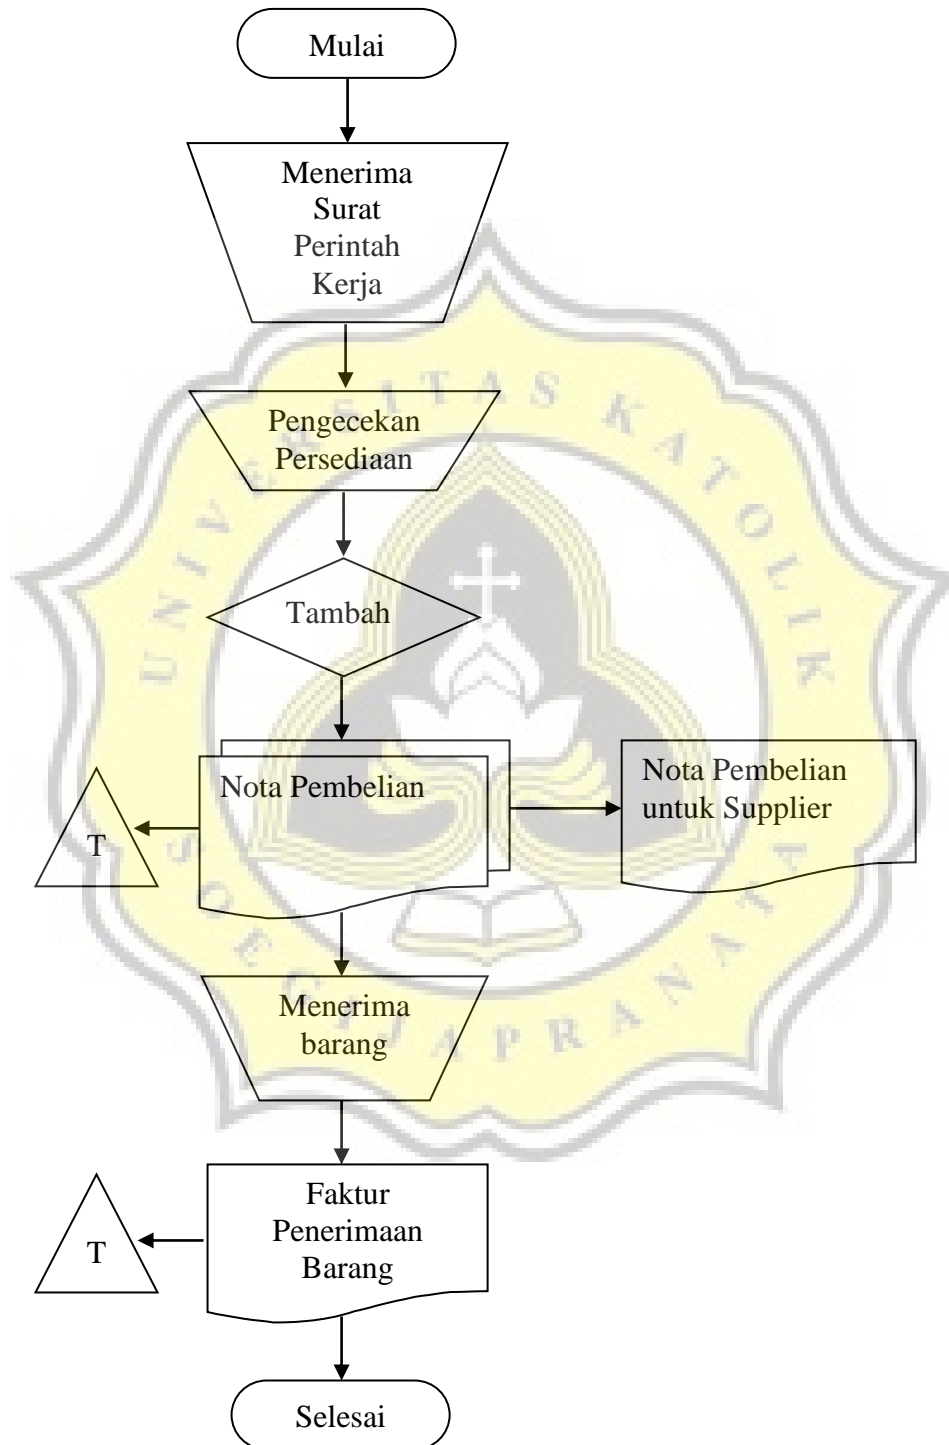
Mulai

Menerima Surat Perintah Kerja

Pengecekan Persediaan

Tambah

Nota Pembelian

T

Nota Pembelian untuk Supplier

Menerima barang

Faktur Penerimaan Barang

T

Selesai

UNIVERSITAS KATOLIK SOEGIJAPRANATA